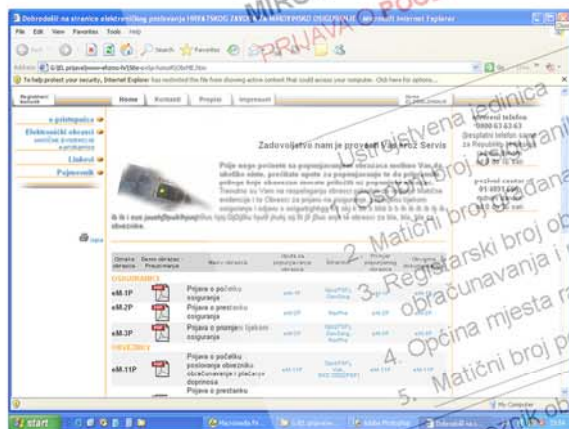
Dobrodošli na stranice elektroničkog poslovanja HRVATSKOG ZAVODA ZA MIROVINSKO OSIGURANJE - Microsoft Internet Explorer

File Edit View Favorites Tools Help

Back Search Favorites

Address

To help protect your security, Internet Explorer has restricted this file from showing active content that could access your computer. Click here for options...

Home | Kontakti | Propisi | Impressum

o e-prijavama

Elektronički obrasci

Linkovi

Pojmovnik

Zadovoljstvo nam je provesti Vas kroz Servis

Prije nego počnete sa popunjavanjem obrazaca molimo Vas da ukratko odete ... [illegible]

Ili ih i sam jaush@... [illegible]

Oznaka obrasca | Naziv obrasca | Naziv obrasca | Upute za popunjavanje obrasca

OSIGURANICI

eM.1P | Prijava o početku osiguranja

eM.2P | Prijava o prestanku osiguranja

eM.3P | Prijava o promjeni tijekom osiguranja

OBVEZNICI

eM.11P | Prijava o početku poslovanja obveznika obračunavanja i plaćanja doprinosa

Prijava o prestanku

besplatni telefon
0800 63 63 63

MIROVINSKO OSIGURANJE
PRIJAVA O POČETKU

1. Ustrojstvena jedinica
2. Matični broj
3. Registarski broj obveznika obračunavanja i
4. Općina mjesta ra
5. Matični broj p
nik ob

start
My Computer